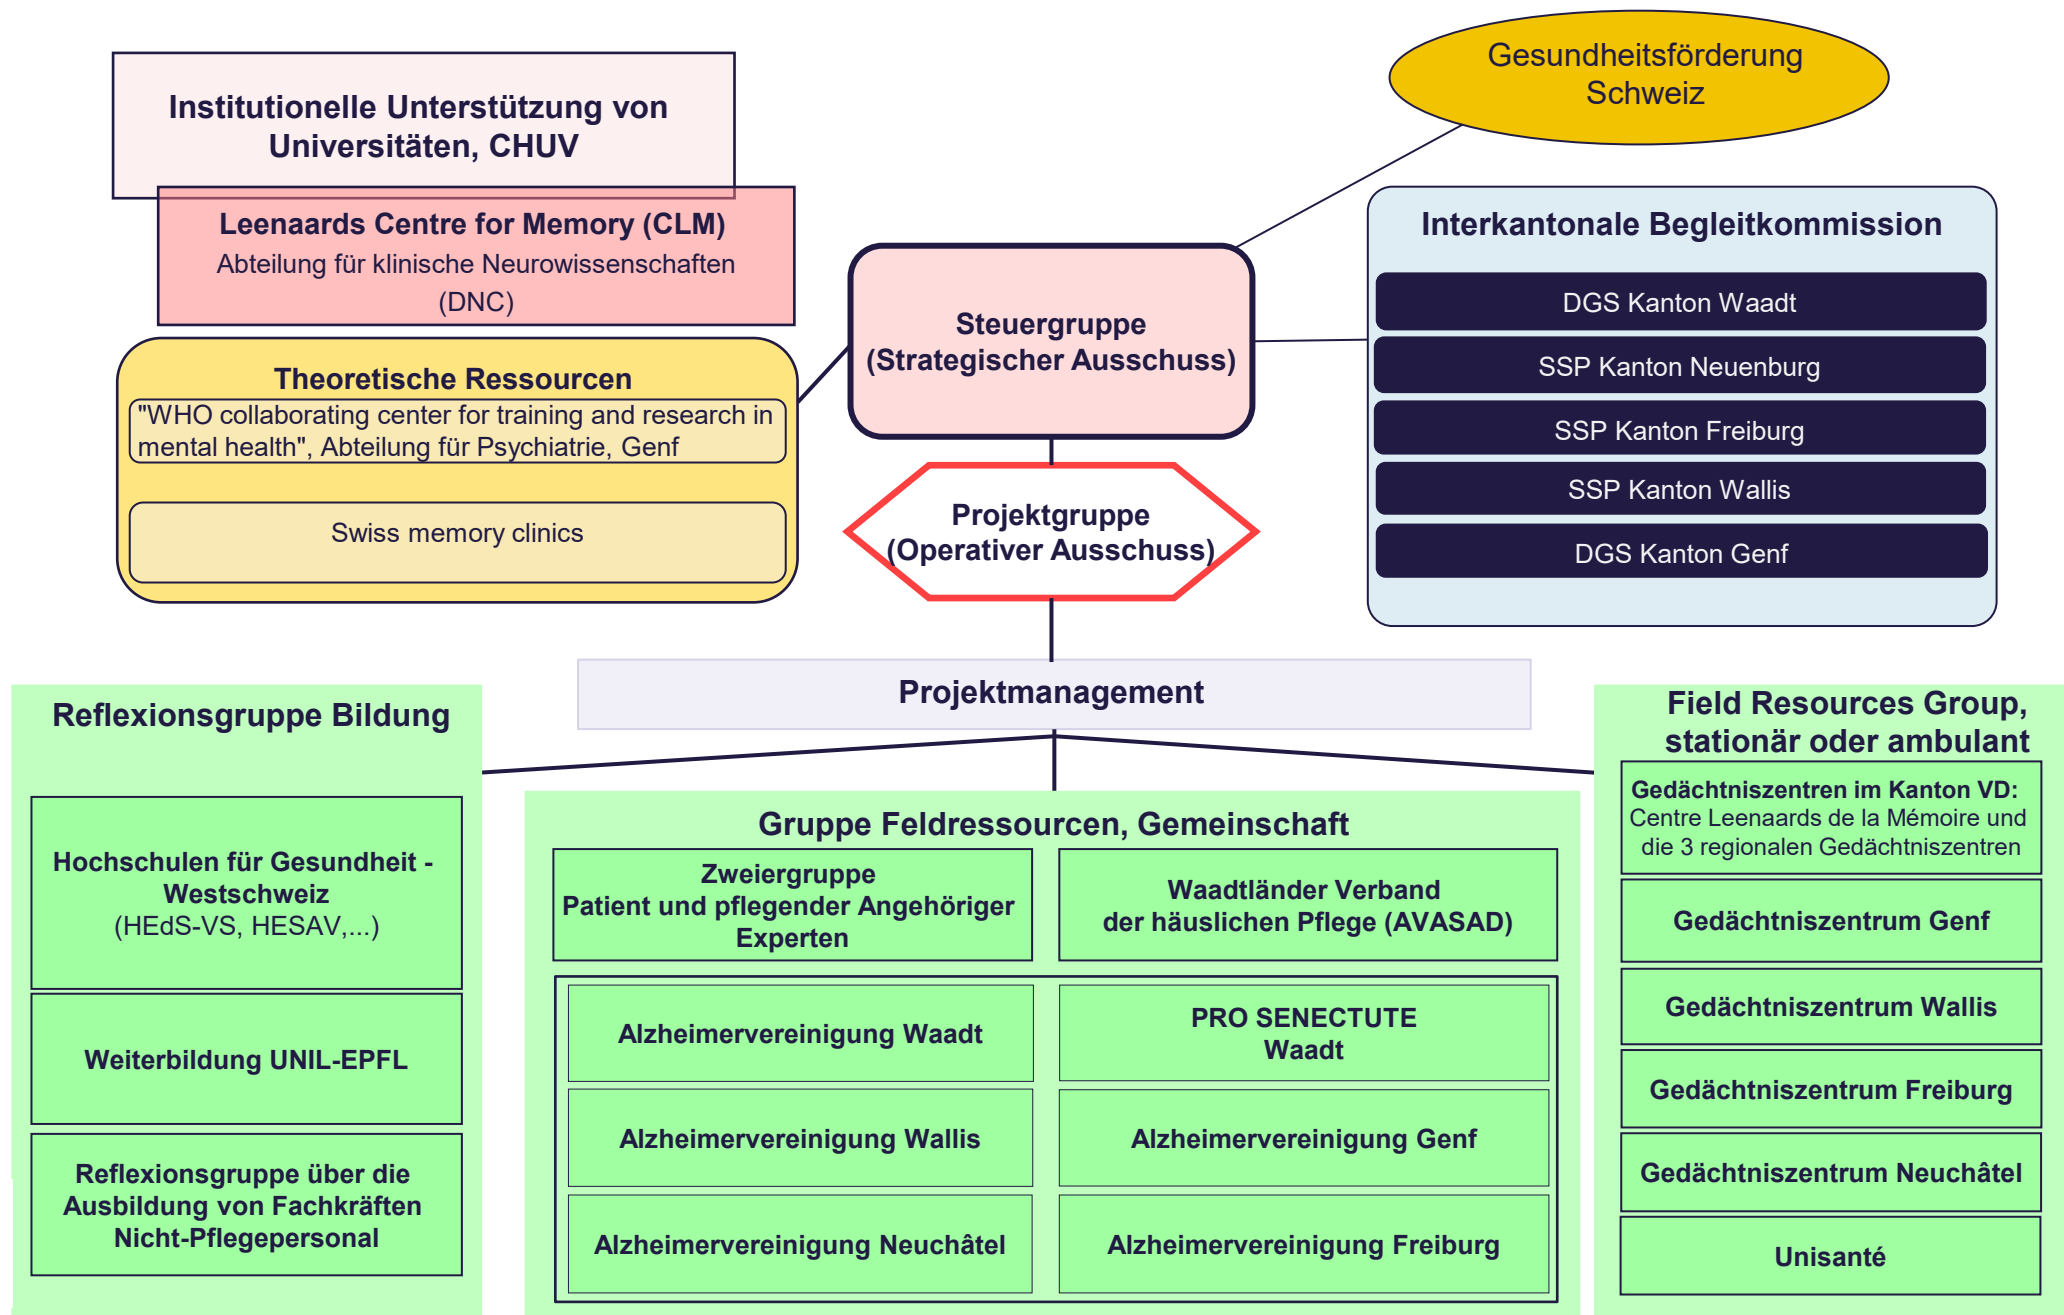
Institutionelle Unterstützung von Universitäten, CHUV

Leenaards Centre for Memory (CLM)
Abteilung für klinische Neurowissenschaften (DNC)

Gesundheitsförderung Schweiz

Theoretische Ressourcen
"WHO collaborating center for training and research in mental health", Abteilung für Psychiatrie, Genf

Swiss memory clinics

Steuergruppe
(Strategischer Ausschuss)

Projektgruppe
(Operativer Ausschuss)

Interkantonale Begleitkommission
DGS Kanton Waadt
SSP Kanton Neuenburg
SSP Kanton Freiburg
SSP Kanton Wallis
DGS Kanton Genf

Projektmanagement

Reflexionsgruppe Bildung

Hochschulen für Gesundheit - Westschweiz
(HEdS-VS, HESAV,...)

Weiterbildung UNIL-EPFL

Reflexionsgruppe über die Ausbildung von Fachkräften Nicht-Pflegepersonal

Gruppe Feldressourcen, Gemeinschaft

Zweiergruppe
Patient und pflegender Angehöriger
Experten

Waadtländer Verband
der häuslichen Pflege (AVASAD)

Alzheimervereinigung Waadt

PRO SENECTUTE
Waadt

Alzheimervereinigung Wallis

Alzheimervereinigung Genf

Alzheimervereinigung Neuchâtel

Alzheimervereinigung Freiburg

Field Resources Group, stationär oder ambulant

Gedächtniszentren im Kanton VD:
Centre Leenaards de la Mémoire und die 3 regionalen Gedächtniszentren

Gedächtniszentrum Genf

Gedächtniszentrum Wallis

Gedächtniszentrum Freiburg

Gedächtniszentrum Neuchâtel

Unisanté